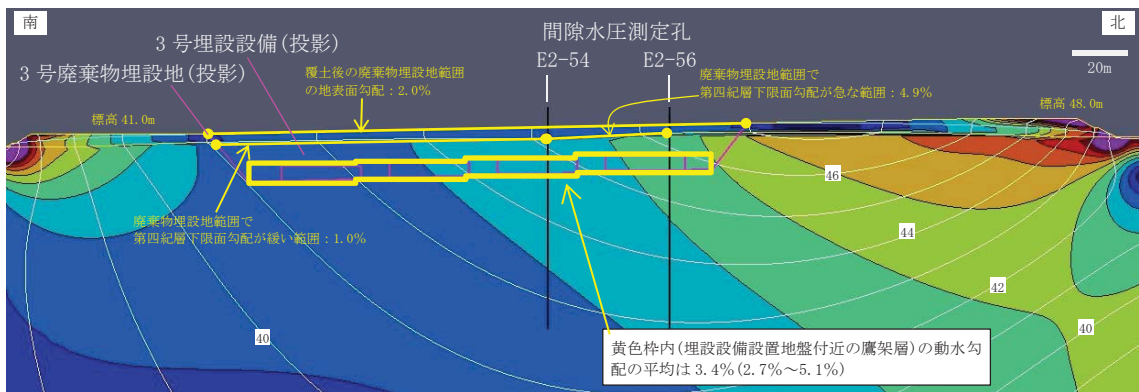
南

北

間隙水圧測定孔

3号埋設設備(投影)

3号廃棄物埋設地(投影)

E2-54

E2-56

20m

覆土後の廃棄物埋設地範囲の地表面勾配：2.0%

廃棄物埋設地範囲で第四紀層下限面勾配が急な範囲：4.9%

標高 41.0m

標高 48.0m

46

44

42

40

40

廃棄物埋設地範囲で第四紀層下限面勾配が緩い範囲：1.0%

黄色枠内(埋設設備設置地盤付近の鷹架層)の動水勾配の平均は 3.4%(2.7%～5.1%)